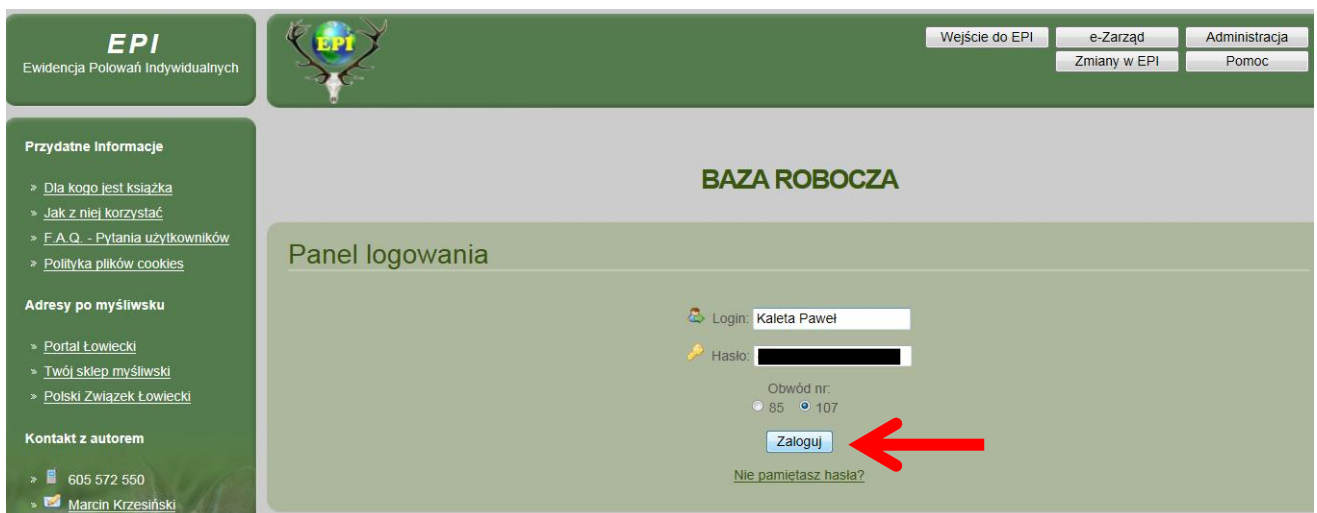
EPI
Ewidencja Polowań Indywidualnych

EPI

Wejście do EPI
e-Zarząd
Administracja
Zmiany w EPI
Pomoc

Przydatne Informacje

» Dla kogo jest książka
» Jak z niej korzystać
» F.A.Q. - Pytania użytkowników
» Polityka plików cookies

Adresy po myśliwsku

» Portal Łowiecki
» Twój sklep myśliwski
» Polski Związek Łowiecki

Kontakt z autorem

» 605 572 550
» Marcin Krzesiński

BAZA ROBOCZA

Panel logowania

Login: Kaleta Paweł
Hasło:
Obwód nr:
85 107
Zaloguj
Nie pamiętasz hasła?